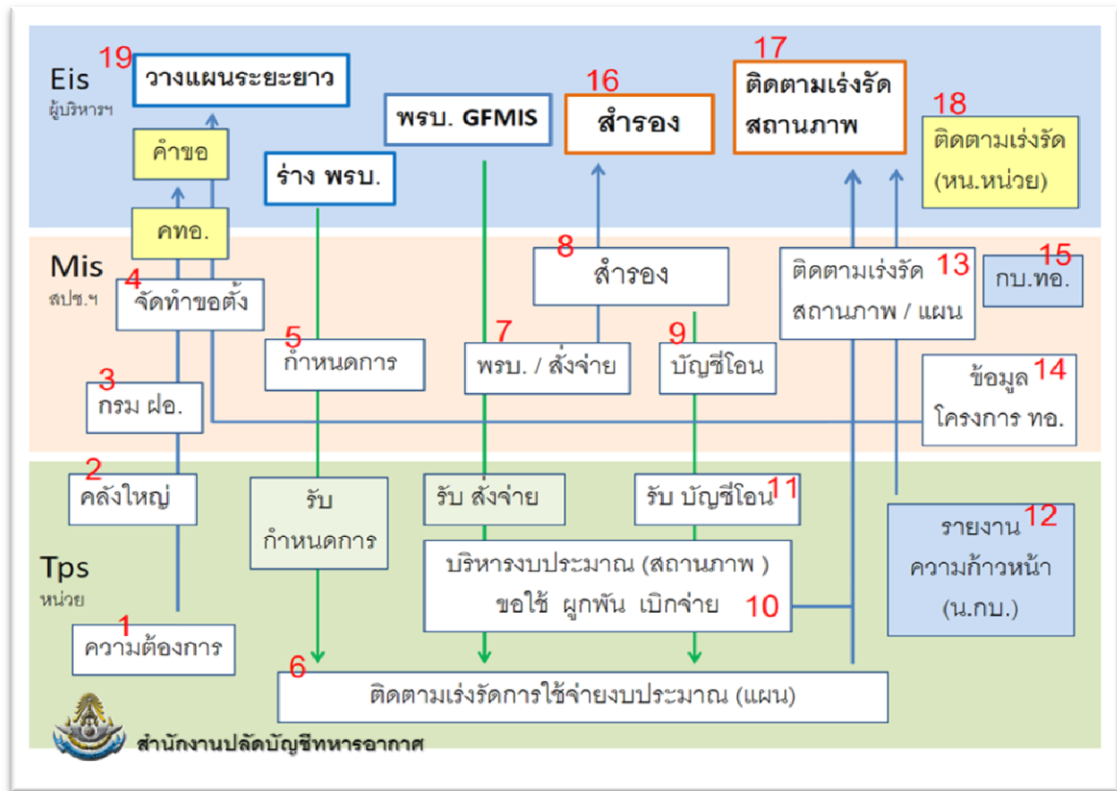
Eis
ผู้บริหารฯ

19 วางแผนระยะยาว

คำขอ

คทอ.

ร่าง พรบ.

พรบ. GFMIS

16 สำรอง

17 ติดตามเร่งรัด สถานภาพ

18 ติดตามเร่งรัด (หน.หน่วย)

Mis
สปช.ฯ

4 จัดทำขอตั้ง

8 สำรอง

ติดตามเร่งรัด 13 สถานภาพ / แผน

15 กบ.ทอ.

5 กำหนดการ

7 พรบ. / สั่งจ่าย

9 บัญชีโอน

3 กรม ฝอ.

ข้อมูล 14 โครงการ ทอ.

2 คลังใหญ่

รับ กำหนดการ

รับ สั่งจ่าย

รับ บัญชีโอน 11

รายงาน 12 ความก้าวหน้า (น.กบ.)

Tps
หน่วย

บริหารงบประมาณ (สถานภาพ ) ขอใช้ ผูกพัน เบิกจ่าย 10

1 ความต้องการ

6 ติดตามเร่งรัดการใช้จ่ายงบประมาณ (แผน)

สำนักงานปลัดบัญชีทหารอากาศ